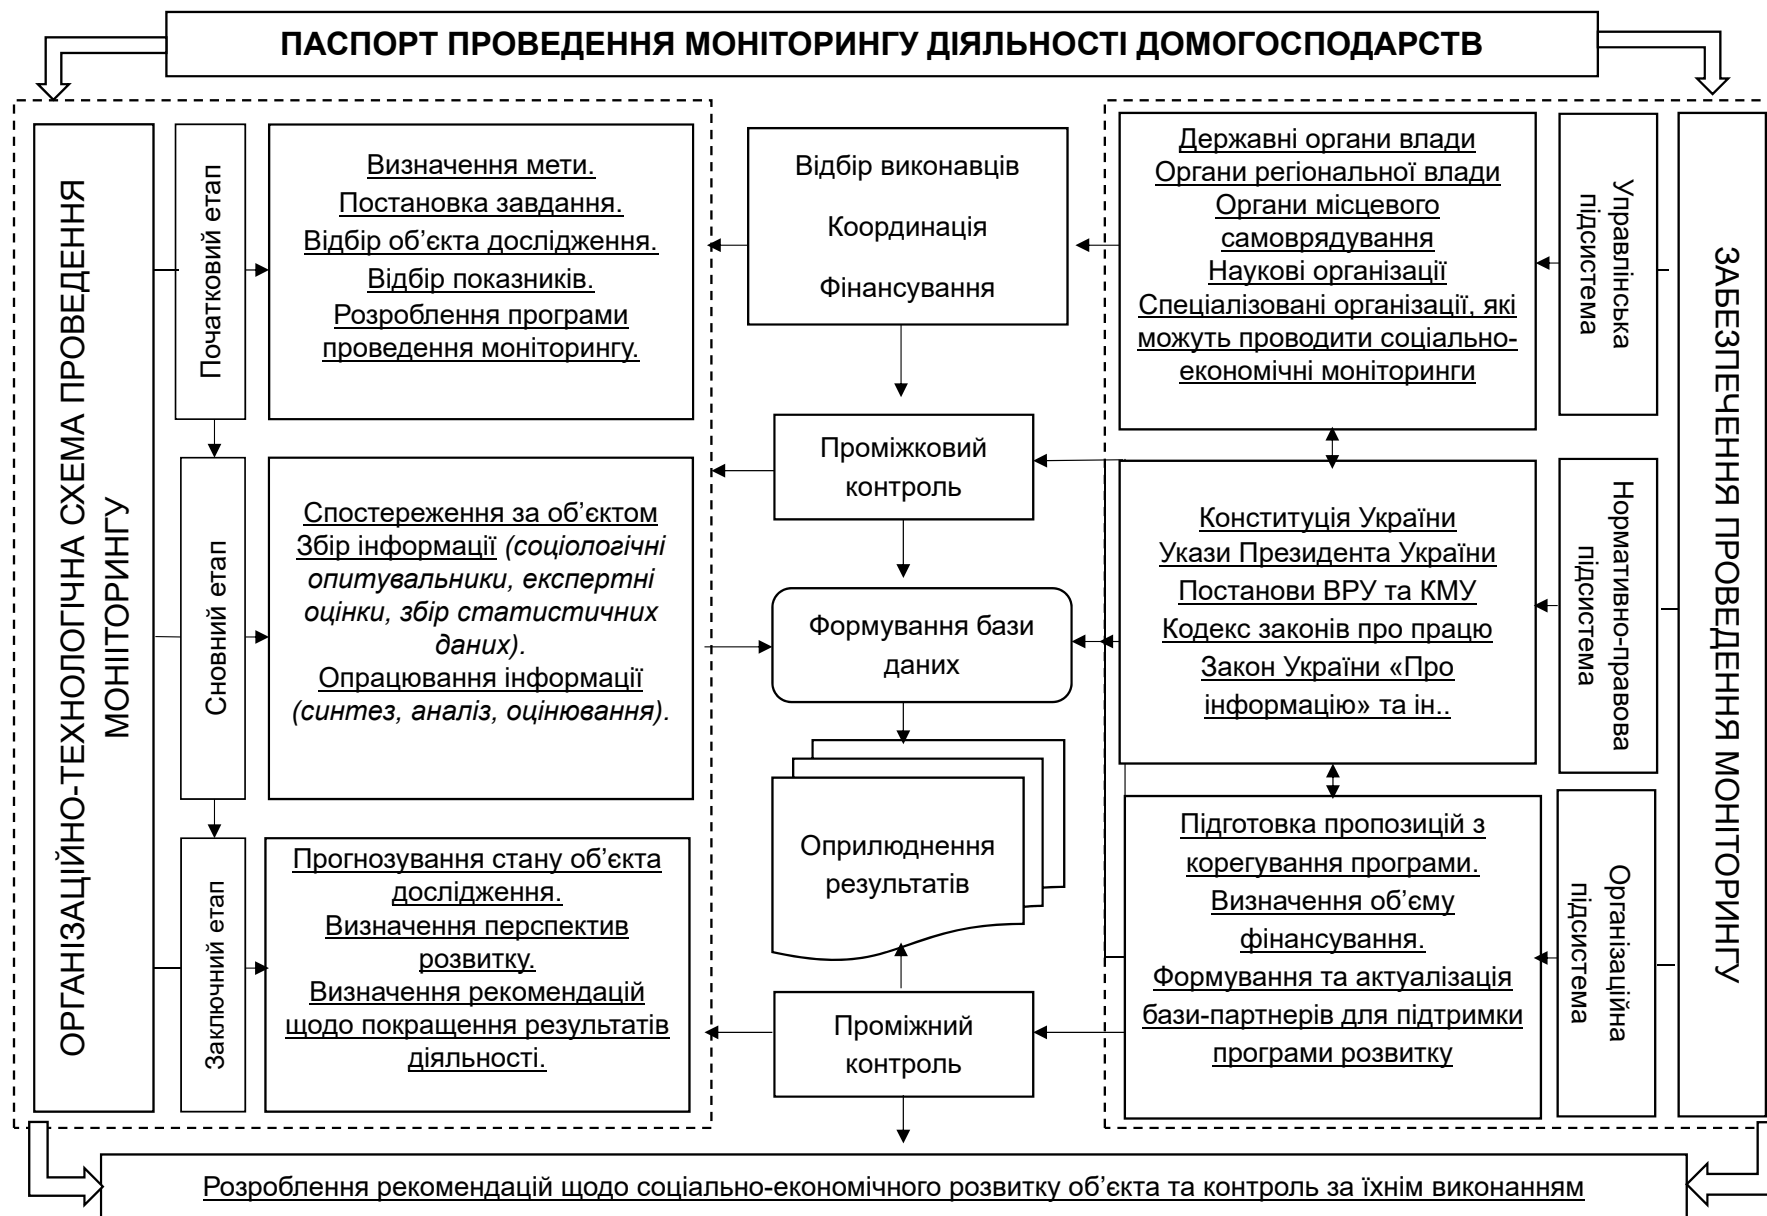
ПАСПОРТ ПРОВЕДЕННЯ МОНІТОРИНГУ ДІЯЛЬНОСТІ ДОМОГОСПОДАРСТВ

ОРГАНІЗАЦІЙНО-ТЕХНОЛОГІЧНА СХЕМА ПРОВЕДЕННЯ МОНІТОРИНГУ

Початковий етап

Визначення мети.
Постановка завдання.
Відбір об'єкта дослідження.
Відбір показників.
Розроблення програми проведення моніторингу.

Сновний етап

Спостереження за об'єктом
Збір інформації *(соціологічні опитувальники, експертні оцінки, збір статистичних даних).*
Опрацювання інформації *(синтез, аналіз, оцінювання).*

Заключний етап

Прогнозування стану об'єкта дослідження.
Визначення перспектив розвитку.
Визначення рекомендацій щодо покращення результатів діяльності.

Відбір виконавців
Координація
Фінансування

Проміжковий контроль

Формування бази даних

Оприлюднення результатів

Проміжний контроль

Державні органи влади
Органи регіональної влади
Органи місцевого самоврядування
Наукові організації
Спеціалізовані організації, які можуть проводити соціально-економічні моніторинги

Управлінська підсистема

Конституція України
Укази Президента України
Постанови ВРУ та КМУ
Кодекс законів про працю
Закон України «Про інформацію» та ін..

Нормативно-правова підсистема

Підготовка пропозицій з корегування програми.
Визначення об'єму фінансування.
Формування та актуалізація бази-партнерів для підтримки програми розвитку

Організаційна підсистема

ЗАБЕЗПЕЧЕННЯ ПРОВЕДЕННЯ МОНІТОРИНГУ

Розроблення рекомендацій щодо соціально-економічного розвитку об'єкта та контроль за їхнім виконанням